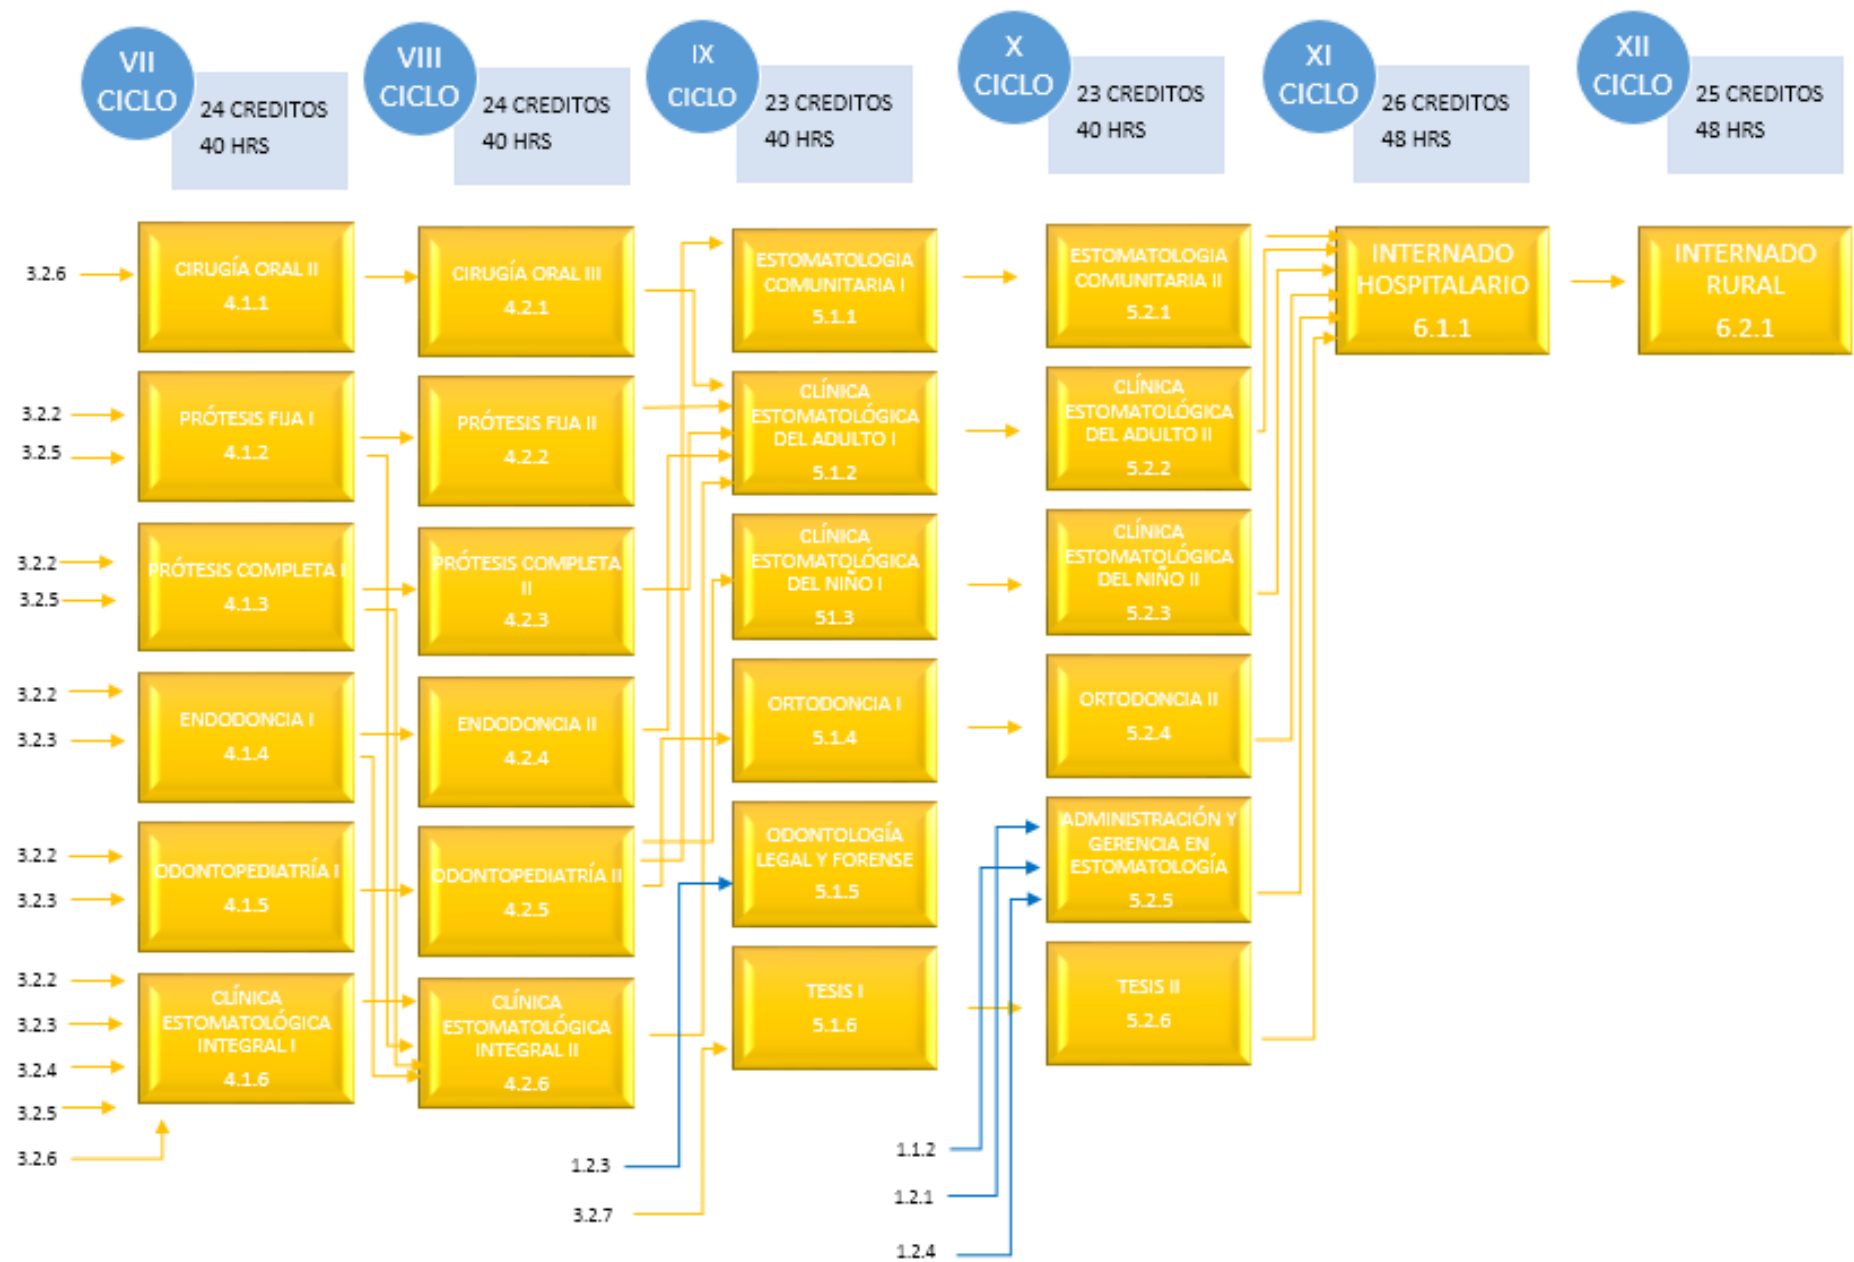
VII CICLO
24 CREDITOS
40 HRS

VIII CICLO
24 CREDITOS
40 HRS

IX CICLO
23 CREDITOS
40 HRS

X CICLO
23 CREDITOS
40 HRS

XI CICLO
26 CREDITOS
48 HRS

XII CICLO
25 CREDITOS
48 HRS

3.2.6
CIRUGÍA ORAL II
4.1.1

3.2.2
3.2.5
PRÓTESIS FIJA I
4.1.2

3.2.2
3.2.5
PRÓTESIS COMPLETA I
4.1.3

3.2.2
3.2.3
ENDODONCIA I
4.1.4

3.2.2
3.2.3
ODONTOPEDIATRÍA I
4.1.5

3.2.2
3.2.3
3.2.4
3.2.5
3.2.6
CLÍNICA ESTOMATOLÓGICA INTEGRAL I
4.1.6

CIRUGÍA ORAL III
4.2.1

PRÓTESIS FIJA II
4.2.2

PRÓTESIS COMPLETA II
4.2.3

ENDODONCIA II
4.2.4

ODONTOPEDIATRÍA II
4.2.5

CLÍNICA ESTOMATOLÓGICA INTEGRAL II
4.2.6

1.2.3
3.2.7

ESTOMATOLOGIA COMUNITARIA I
5.1.1

CLÍNICA ESTOMATOLÓGICA DEL ADULTO I
5.1.2

CLÍNICA ESTOMATOLÓGICA DEL NIÑO I
51.3

ORTODONCIA I
5.1.4

ODONTOLOGÍA LEGAL Y FORENSE
5.1.5

TESIS I
5.1.6

ESTOMATOLOGIA COMUNITARIA II
5.2.1

CLÍNICA ESTOMATOLÓGICA DEL ADULTO II
5.2.2

CLÍNICA ESTOMATOLÓGICA DEL NIÑO II
5.2.3

ORTODONCIA II
5.2.4

ADMINISTRACIÓN Y GERENCIA EN ESTOMATOLOGÍA
5.2.5

TESIS II
5.2.6

1.1.2
1.2.1
1.2.4

INTERNADO HOSPITALARIO
6.1.1

INTERNADO RURAL
6.2.1